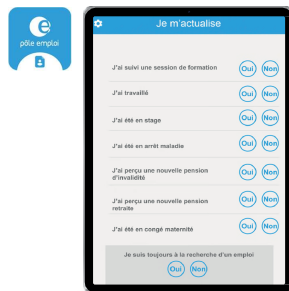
pôle emploi

Je m'actualise

J'ai suivi une session de formation
Oui Non

J'ai travaillé
Oui Non

J'ai été en stage
Oui Non

J'ai été en arrêt maladie
Oui Non

J'ai perçu une nouvelle pension d'invalidité
Oui Non

J'ai perçu une nouvelle pension retraite
Oui Non

J'ai été en congé maternité
Oui Non

Je suis toujours à la recherche d'un emploi
Oui Non